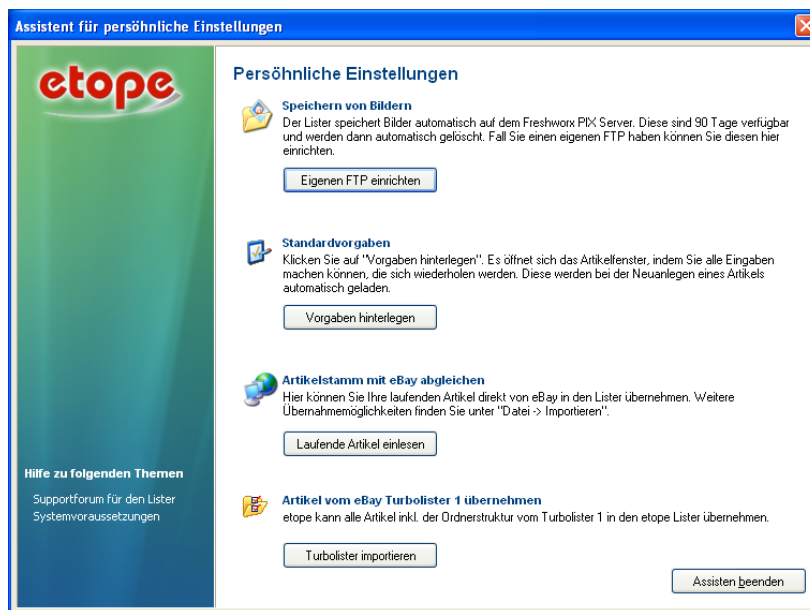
Assistent für persöhnliche Einstellungen

etope

Hilfe zu folgenden Themen

Supportforum für den Lister
Systemvoraussetzungen

Persöhnliche Einstellungen

Speichern von Bildern
Der Lister speichert Bilder automatisch auf dem Freshworx PIX Server. Diese sind 90 Tage verfügbar und werden dann automatisch gelöscht. Fall Sie einen eigenen FTP haben können Sie diesen hier einrichten.

Eigenen FTP einrichten

Standardvorgaben
Klicken Sie auf "Vorgaben hinterlegen". Es öffnet sich das Artikelfenster, indem Sie alle Eingaben machen können, die sich wiederholen werden. Diese werden bei der Neuanlegen eines Artikels automatisch geladen.

Vorgaben hinterlegen

Artikelstamm mit eBay abgleichen
Hier können Sie Ihre laufenden Artikel direkt von eBay in den Lister übernehmen. Weitere Übernahmemöglichkeiten finden Sie unter "Datei -> Importieren".

Laufende Artikel einlesen

Artikel vom eBay Turbolister 1 übernehmen
etope kann alle Artikel inkl. der Ordnerstruktur vom Turbolister 1 in den etope Lister übernehmen.

Turbolister importieren

Assisten beenden